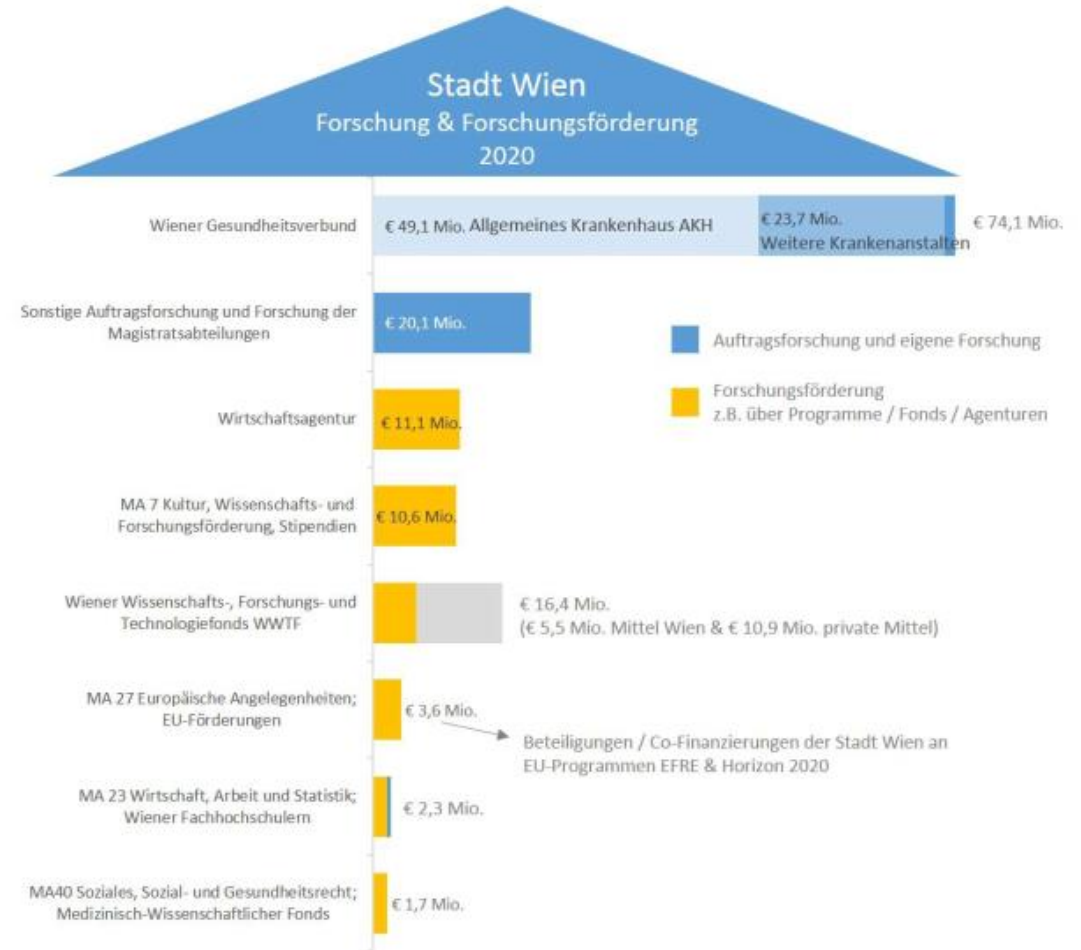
Stadt Wien
Forschung & Forschungsförderung
2020

Wiener Gesundheitsverbund
€ 49,1 Mio. Allgemeines Krankenhaus AKH
€ 23,7 Mio. Weitere Krankenanstalten
€ 74,1 Mio.

Sonstige Auftragsforschung und Forschung der Magistratsabteilungen
€ 20,1 Mio.

Auftragsforschung und eigene Forschung

Forschungsförderung z.B. über Programme / Fonds / Agenturen

Wirtschaftsagentur
€ 11,1 Mio.

MA 7 Kultur, Wissenschafts- und Forschungsförderung, Stipendien
€ 10,6 Mio.

Wiener Wissenschafts-, Forschungs- und Technologiefonds WWTF
€ 16,4 Mio.
(€ 5,5 Mio. Mittel Wien & € 10,9 Mio. private Mittel)

MA 27 Europäische Angelegenheiten; EU-Förderungen
€ 3,6 Mio.
Beteiligungen / Co-Finanzierungen der Stadt Wien an EU-Programmen EFRE & Horizon 2020

MA 23 Wirtschaft, Arbeit und Statistik; Wiener Fachhochschulern
€ 2,3 Mio.

MA40 Soziales, Sozial- und Gesundheitsrecht; Medizinisch-Wissenschaftlicher Fonds
€ 1,7 Mio.